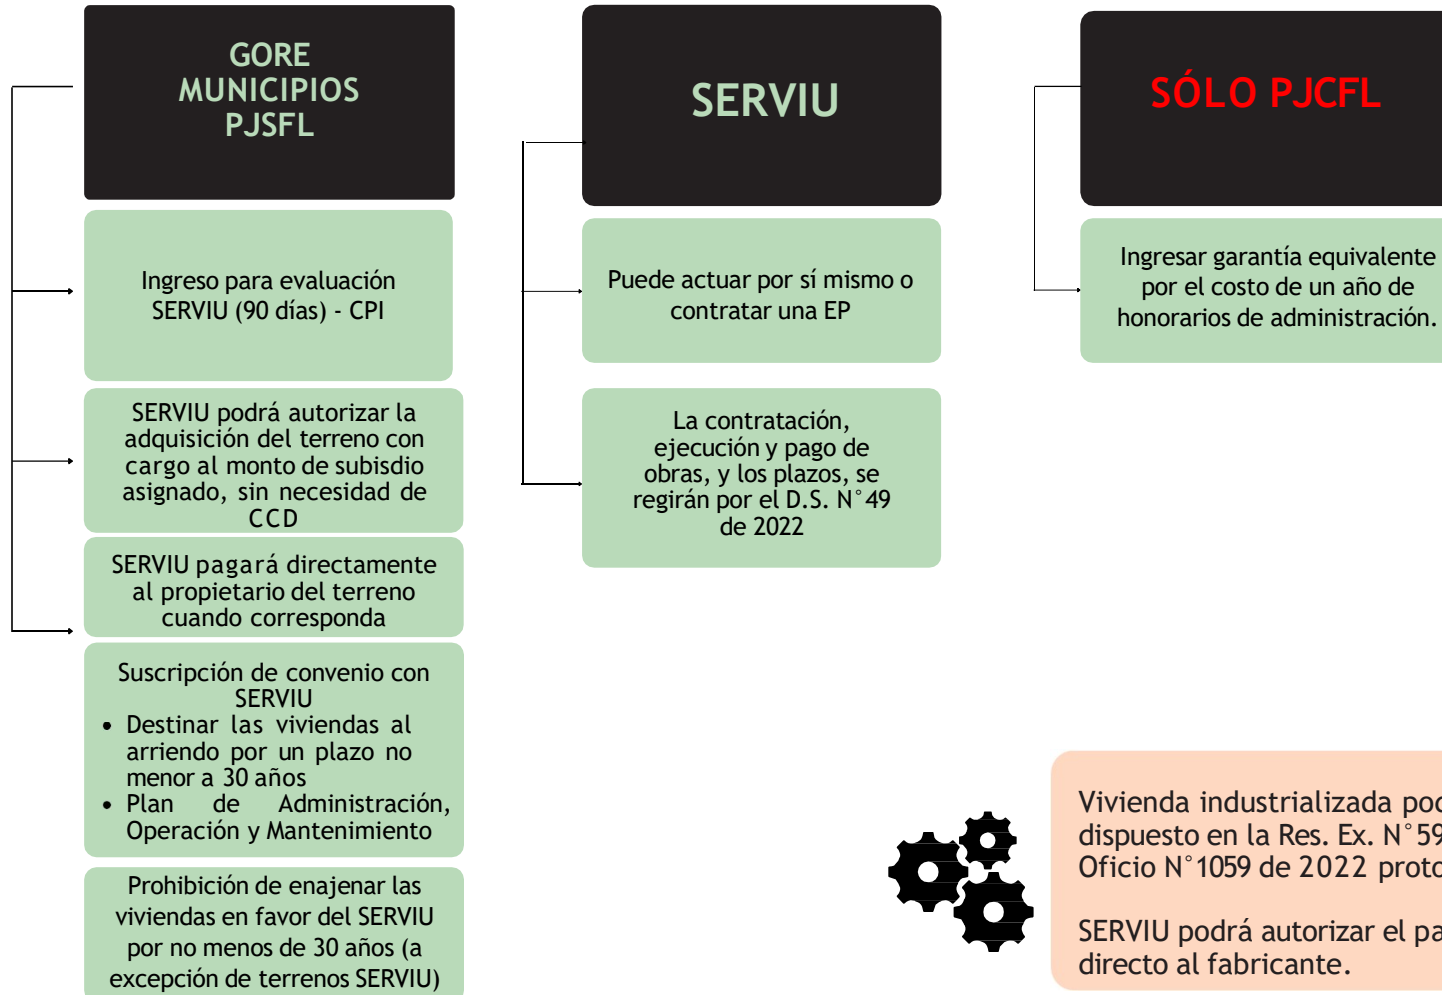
GORE
MUNICIPIOS
PJSFL

Ingreso para evaluación SERVIU (90 días) - CPI

SERVIU podrá autorizar la adquisición del terreno con cargo al monto de subsidio asignado, sin necesidad de CCD

SERVIU pagará directamente al propietario del terreno cuando corresponda

Suscripción de convenio con SERVIU
• Destinar las viviendas al arriendo por un plazo no menor a 30 años
• Plan de Administración, Operación y Mantenimiento

Prohibición de enajenar las viviendas en favor del SERVIU por no menos de 30 años (a excepción de terrenos SERVIU)

SERVIU

Puede actuar por sí mismo o contratar una EP

La contratación, ejecución y pago de obras, y los plazos, se regirán por el D.S. N°49 de 2022

SÓLO PJCFL

Ingresar garantía equivalente por el costo de un año de honorarios de administración.

Vivienda industrializada po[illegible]
dispuesto en la Res. Ex. N°59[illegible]
Oficio N°1059 de 2022 proto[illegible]

SERVIU podrá autorizar el pa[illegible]
directo al fabricante.